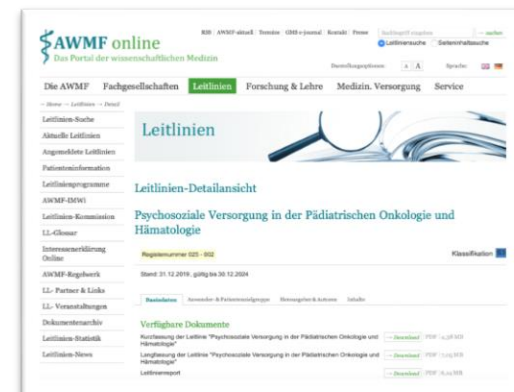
AWMF online
Das Portal der wissenschaftlichen Medizin

RSS | AWMF-aktuell | Termine | GMS e-journal | Kontakt | Presse
Suchbegriff eingeben → suchen
Leitliniensuche Seiteninhaltsuche
Darstellungsoptionen: A A Sprache:

Die AWMF Fachgesellschaften Leitlinien Forschung & Lehre Medizin. Versorgung Service

→ Home → Leitlinien → Detail

Leitlinien-Suche
Aktuelle Leitlinien
Angemeldete Leitlinien
Patienteninformation
Leitlinienprogramme
AWMF-IMWi
Leitlinien-Kommission
LL-Glossar
Interessenerklärung Online
AWMF-Regelwerk
LL- Partner & Links
LL- Veranstaltungen
Dokumentenarchiv
Leitlinien-Statistik
Leitlinien-News

Leitlinien

Leitlinien-Detailansicht

Psychosoziale Versorgung in der Pädiatrischen Onkologie und Hämatologie

Registernummer 025 - 002
Klassifikation

Stand: 31.12.2019 , gültig bis 30.12.2024

Basisdaten Anwender & Patientenzielgruppe Herausgeber & Autoren Inhalte

Verfügbare Dokumente
Kurzfassung der Leitlinie "Psychosoziale Versorgung in der Pädiatrischen Onkologie und Hämatologie" → Download PDF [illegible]
Langfassung der Leitlinie "Psychosoziale Versorgung in der Pädiatrischen Onkologie und Hämatologie" → Download PDF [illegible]
Leitlinienreport → Download PDF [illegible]